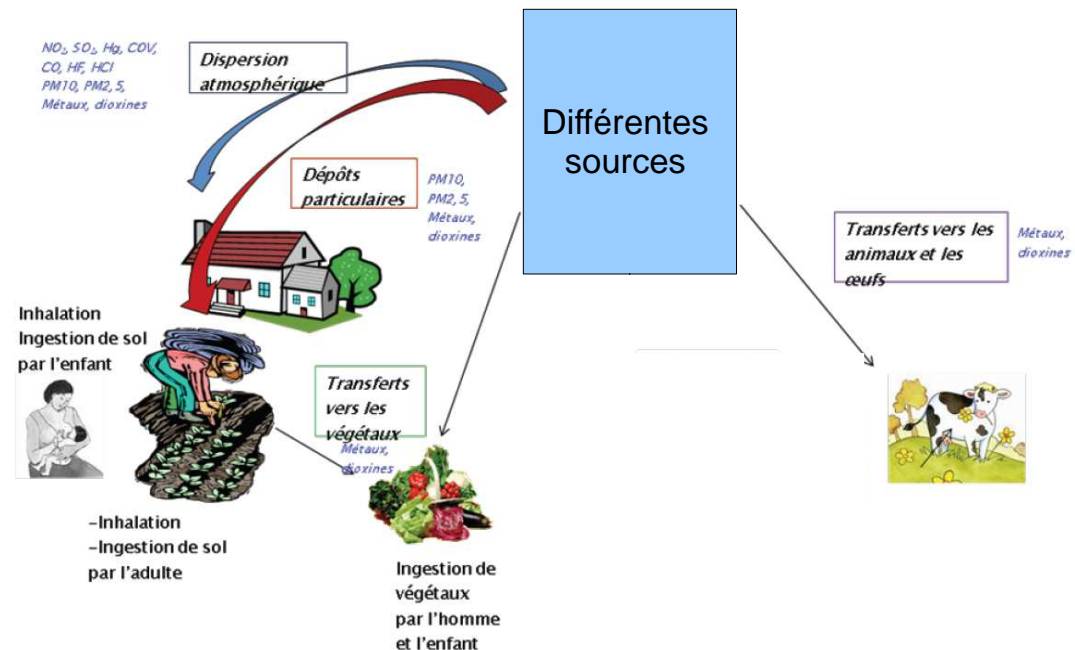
$NO_2$, $SO_2$, Hg, COV, CO, HF, HCl
PM10, PM2, 5,
Métaux, dioxines

Dispersion atmosphérique

Différentes sources

Dépôts particulaires

PM10, PM2, 5, Métaux, dioxines

Transferts vers les animaux et les œufs

Métaux, dioxines

Inhalation
Ingestion de sol par l'enfant

Transferts vers les végétaux

Métaux, dioxines

-Inhalation
-Ingestion de sol par l'adulte

Ingestion de végétaux par l'homme et l'enfant